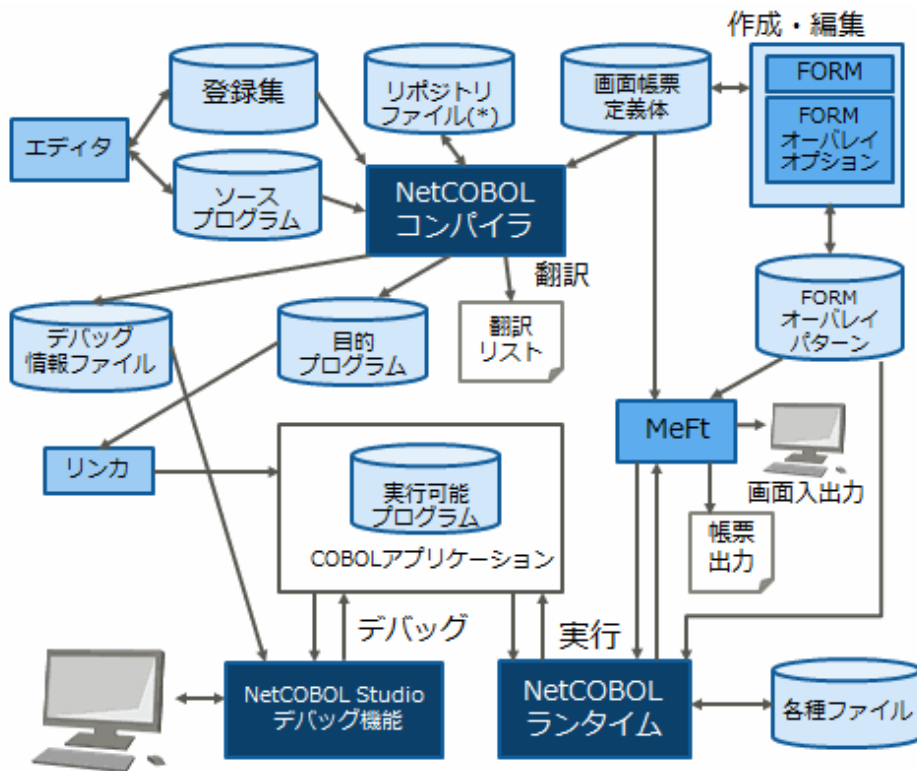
作成・編集

FORM

FORM
オーバレイ
オプション

登録集

リポジトリ
ファイル(*)

画面帳票
定義体

エディタ

ソース
プログラム

NetCOBOL
コンパイラ

翻訳

FORM
オーバレイ
パターン

デバッグ
情報ファイル

目的
プログラム

翻訳
リスト

MeFt

リンカ

実行可能
プログラム

COBOLアプリケーション

画面入出力

帳票
出力

デバッグ

実行

NetCOBOL Studio
デバッグ機能

NetCOBOL
ランタイム

各種ファイル